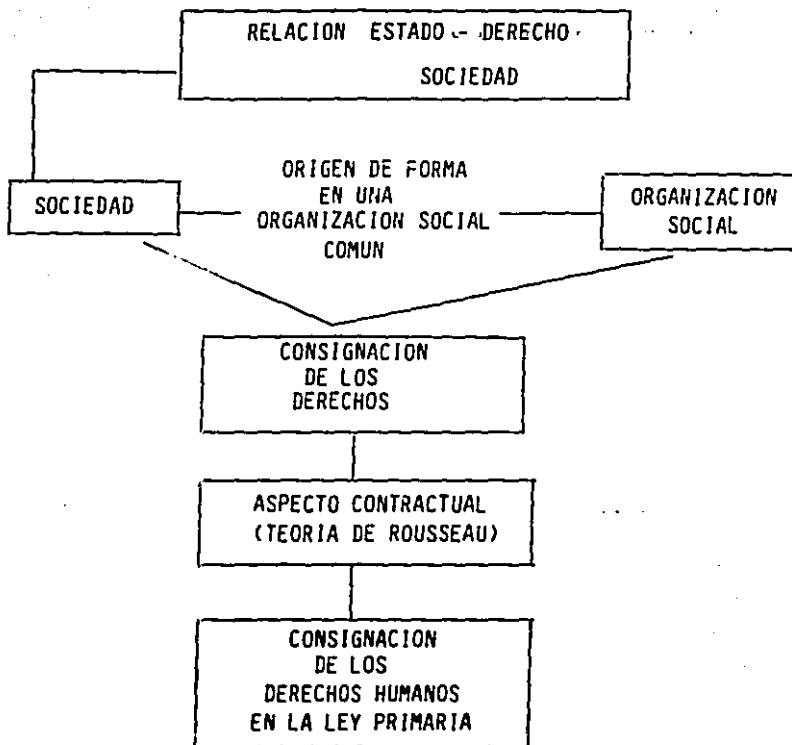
RELACION ESTADO - DERECHO -

SOCIEDAD

ORIGEN DE FORMA EN UNA ORGANIZACION SOCIAL COMUN

SOCIEDAD

ORGANIZACION SOCIAL

CONSIGNACION DE LOS DERECHOS

ASPECTO CONTRACTUAL (TEORIA DE ROUSSEAU)

CONSIGNACION DE LOS DERECHOS HUMANOS EN LA LEY PRIMARIA